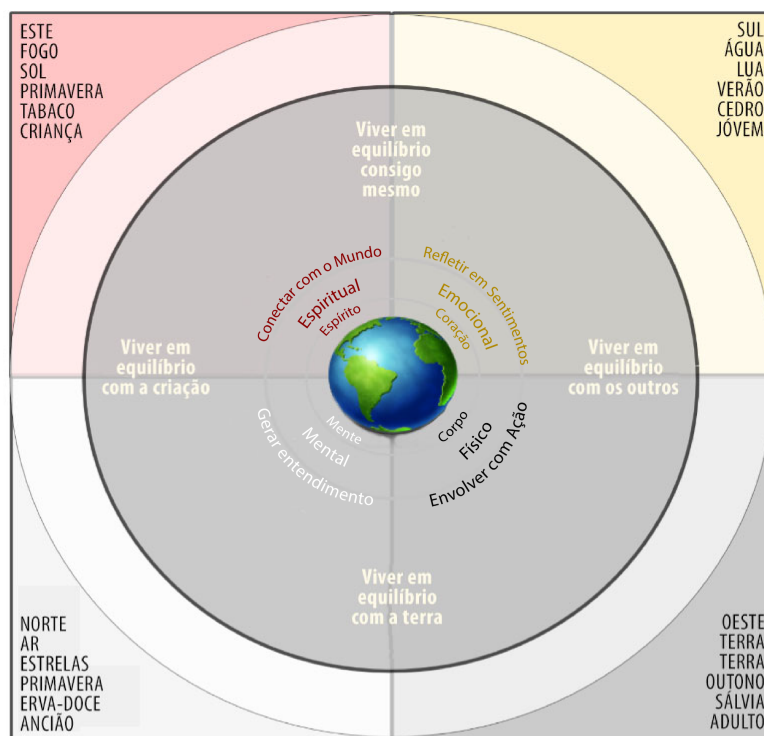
ESTE
FOGO
SOL
PRIMAVERA
TABACO
CRIANÇA

SUL
ÁGUA
LUA
VERÃO
CEDRO
JÓVEM

Viver em equilíbrio consigo mesmo

Conectar com o Mundo
Espiritual
Espírito

Refletir em Sentimentos
Emocional
Coração

Viver em equilíbrio com a criação

Viver em equilíbrio com os outros

Mente
Mental
Gerar entendimento

Corpo
Físico
Envolver com Ação

Viver em equilíbrio com a terra

NORTE
AR
ESTRELAS
PRIMAVERA
ERVA-DOCE
ANCIÃO

OESTE
TERRA
TERRA
OUTONO
SÁLVIA
ADULTO